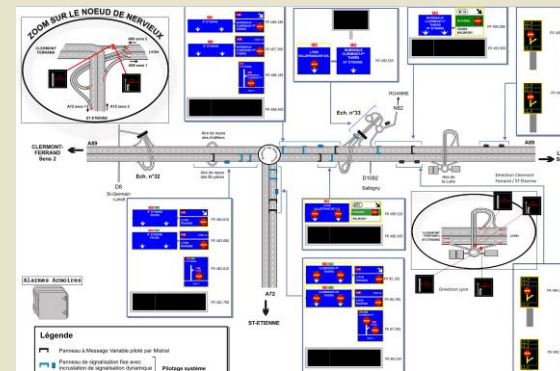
ZOOM SUR LE NOEUD DE NERVIEUX

CLERMONT-FERRAND

A89 sens 1

A72 sens 1

A72 sens 2

ST-ETIENNE

Ech. n°33

ROANNE

N82

CLERMONT-FERRAND Sens 2

A89

Ech. n°32

D8

St-Germain Laval

Aire de repos des Bruyères

D1082

Balbigny

A72

ST-ETIENNE

Direction Lyon

Alarmes Sonores

Légende

Panneau à Message Variable piloté par Mistral

Panneau de signalisation fixe avec incrustation de signalisation dynamique

Pilotage système